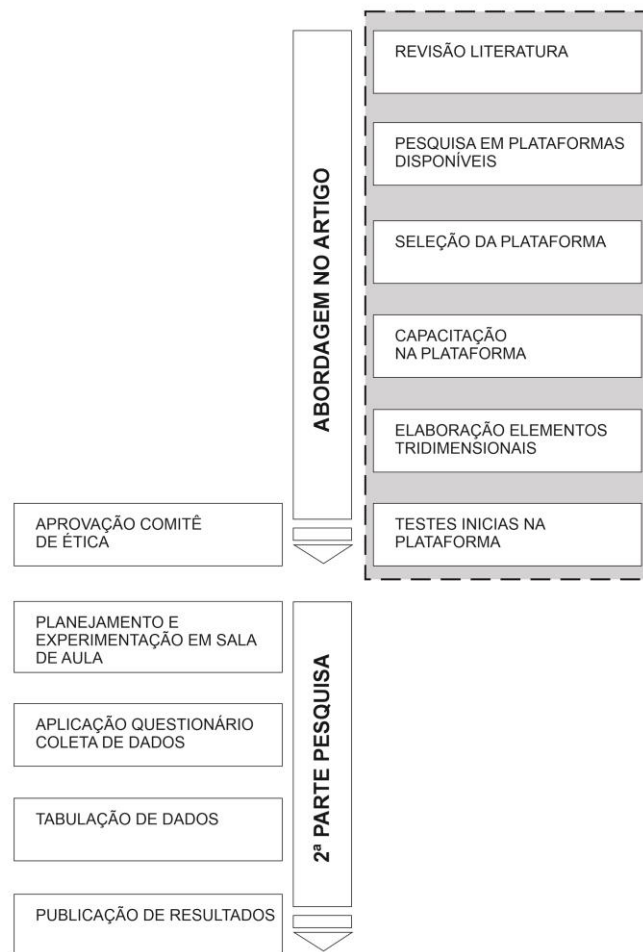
ABORDAGEM NO ARTIGO

REVISÃO LITERATURA

PESQUISA EM PLATAFORMAS DISPONÍVEIS

SELEÇÃO DA PLATAFORMA

CAPACITAÇÃO NA PLATAFORMA

ELABORAÇÃO ELEMENTOS TRIDIMENSIONAIS

TESTES INICIAS NA PLATAFORMA

APROVAÇÃO COMITÊ DE ÉTICA

2ª PARTE PESQUISA

PLANEJAMENTO E EXPERIMENTAÇÃO EM SALA DE AULA

APLICAÇÃO QUESTIONÁRIO COLETA DE DADOS

TABULAÇÃO DE DADOS

PUBLICAÇÃO DE RESULTADOS